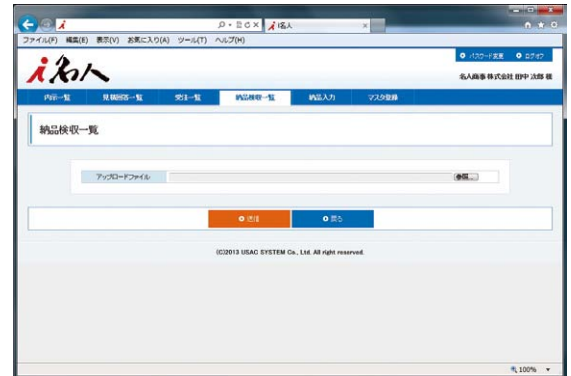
ファイル(F) 編集(E) 表示(V) お気に入り(A) ツール(T) ヘルプ(H)

i名人

パスワード変更 ログオフ

名人商事株式会社 田中 次郎 様

内示一覧 見積回答一覧 受注一覧 納品検収一覧 納品入力 マスタ登録

納品検収一覧

アップロードファイル 参照...

送信 戻る

(C)2013 USAC SYSTEM Co., Ltd. All right reserved.

100%